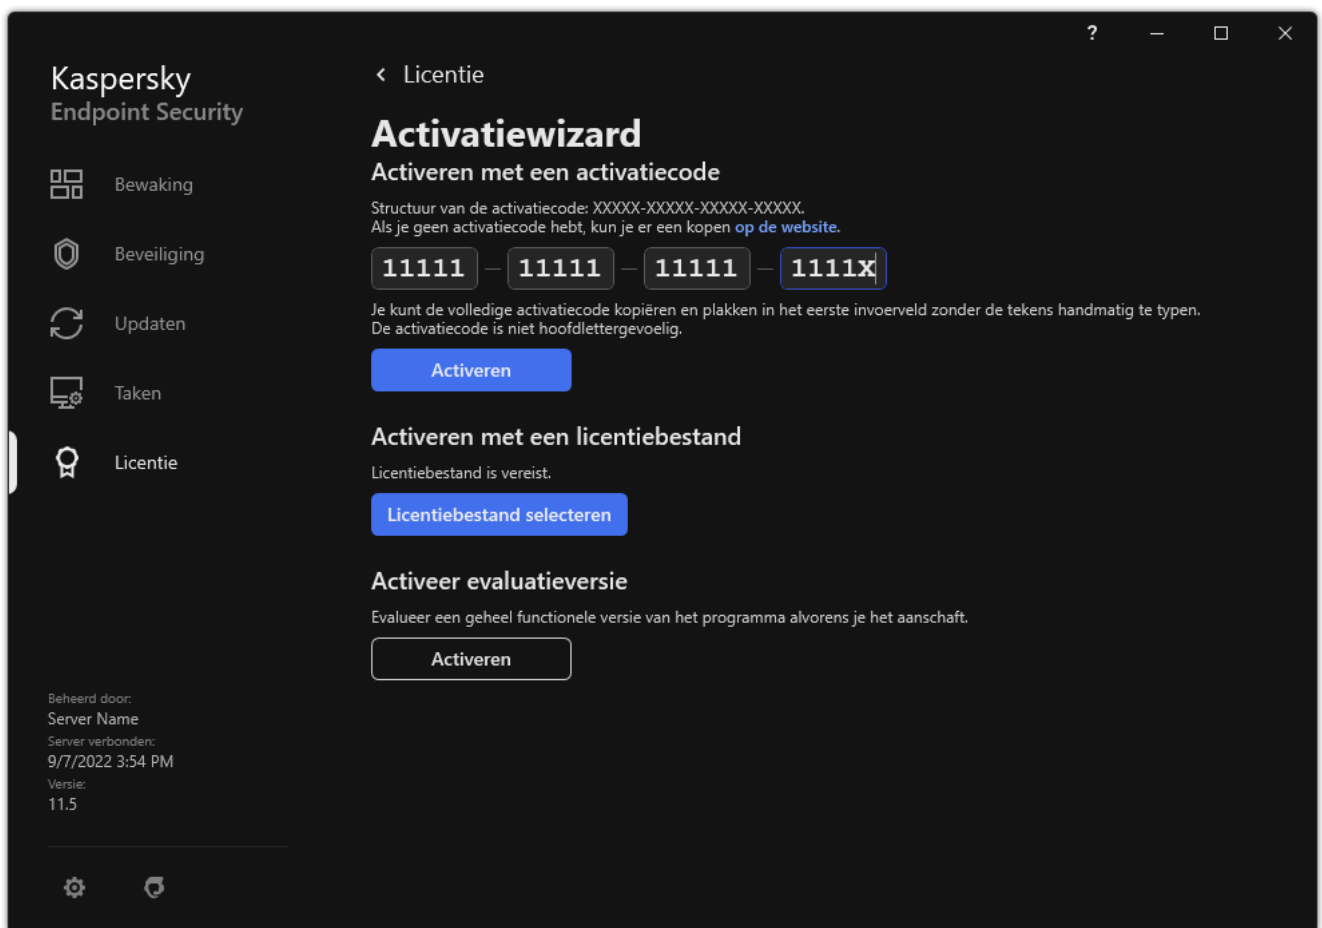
?

Kaspersky
Endpoint Security

Bewaking

Beveiliging

Updaten

Taken

Licentie

Beheerd door:
Server Name
Server verbonden:
9/7/2022 3:54 PM
Versie:
11.5

Licentie

Activatiewizard

Activeren met een activatiecode

Structuur van de activatiecode: XXXXX-XXXXX-XXXXX-XXXXX.
Als je geen activatiecode hebt, kun je er een kopen op de website.

11111 – 11111 – 11111 – 1111X

Je kunt de volledige activatiecode kopiëren en plakken in het eerste invoerveld zonder de tekens handmatig te typen.
De activatiecode is niet hoofdlettergevoelig.

Activeren

Activeren met een licentiebestand

Licentiebestand is vereist.

Licentiebestand selecteren

Activeer evaluatieversie

Evalueer een geheel functionele versie van het programma alvorens je het aanschaft.

Activeren